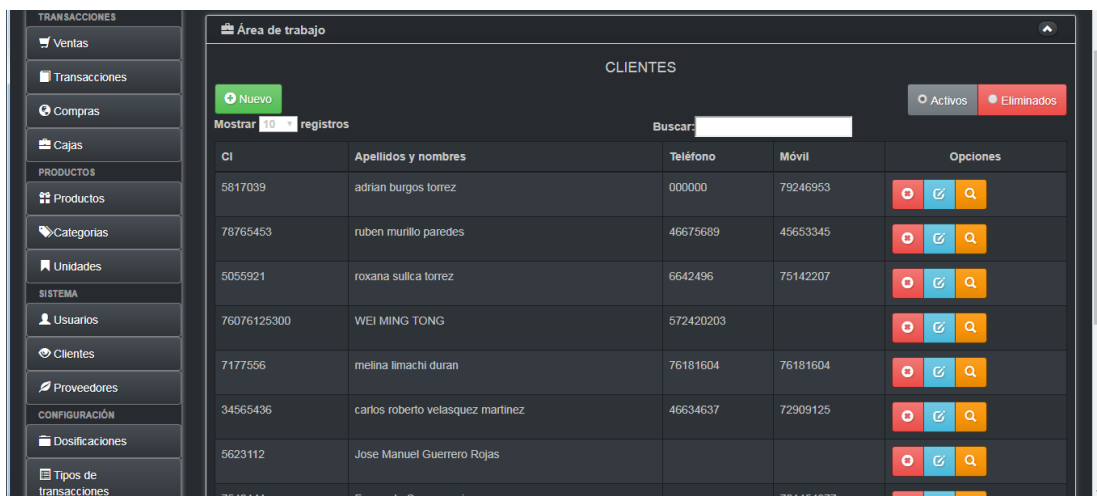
TRANSACCIONES
Ventas
Transacciones
Compras
Cajas
PRODUCTOS
Productos
Categorias
Unidades
SISTEMA
Usuarios
Clientes
Proveedores
CONFIGURACIÓN
Dosificaciones
Tipos de transacciones

Área de trabajo

CLIENTES

Nuevo

Activos Eliminados

Mostrar 10 registros

Buscar:

| CI | Apellidos y nombres | Teléfono | Móvil | Opciones |
|---|---|---|---|---|
| 5817039 | adrian burgos torrez | 000000 | 79246953 | |
| 78765453 | ruben murillo paredes | 46675689 | 45653345 | |
| 5055921 | roxana sullca torrez | 6642496 | 75142207 | |
| 76076125300 | WEI MING TONG | 572420203 | | |
| 7177556 | melina limachi duran | 76181604 | 76181604 | |
| 34565436 | carlos roberto velasquez martinez | 46634637 | 72909125 | |
| 5623112 | Jose Manuel Guerrero Rojas | | | |
| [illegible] | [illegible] | | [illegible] | |